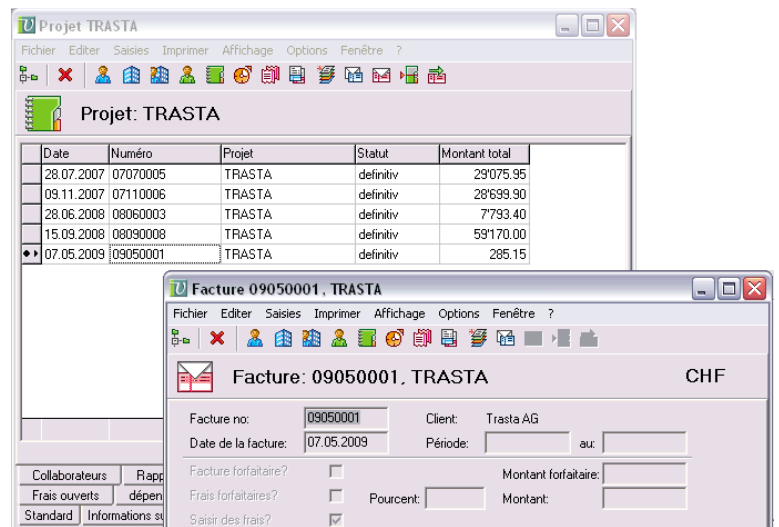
Projet TRASTA

Fichier Editer Saisies Imprimer Affichage Options Fenêtre ?

Projet: TRASTA

| Date | Numéro | Projet | Statut | Montant total |
|---|---|---|---|---|
| 28.07.2007 | 07070005 | TRASTA | definitiv | 29'075.95 |
| 09.11.2007 | 07110006 | TRASTA | definitiv | 28'699.90 |
| 28.06.2008 | 08060003 | TRASTA | definitiv | 7'793.40 |
| 15.09.2008 | 08090008 | TRASTA | definitiv | 59'170.00 |
| 07.05.2009 | 09050001 | TRASTA | definitiv | 285.15 |

Collaborateurs Rapp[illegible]
Frais ouverts dépen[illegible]
Standard Informations su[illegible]

Facture 09050001, TRASTA

Fichier Editer Saisies Imprimer Affichage Options Fenêtre ?

Facture: 09050001, TRASTA CHF

Facture no: 09050001 Client: Trasta AG
Date de la facture: 07.05.2009 Période: au:
Facture forfaitaire? Montant forfaitaire:
Frais forfaitaires? Pourcent: Montant:
Saisir des frais?